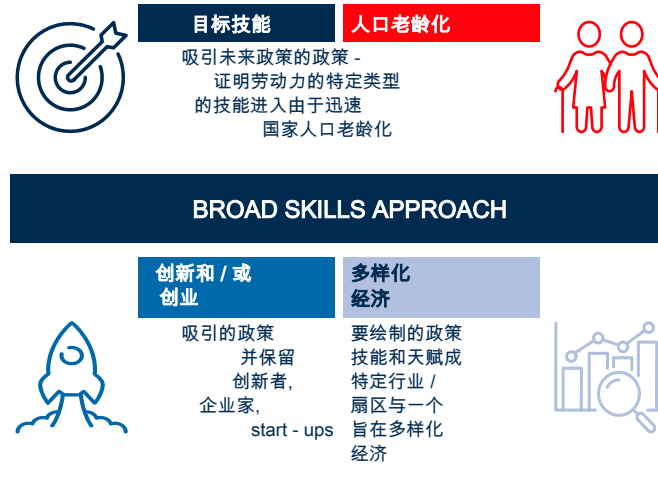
目标技能

人口老龄化

吸引未来政策的政策 - 证明劳动力的特定类型的技能进入由于迅速国家人口老龄化

BROAD SKILLS APPROACH

创新和 / 或创业

多样化经济

吸引的政策并保留创新者,企业家,start - ups

要绘制的政策技能和天赋成特定行业 / 扇区与一个旨在多样化经济